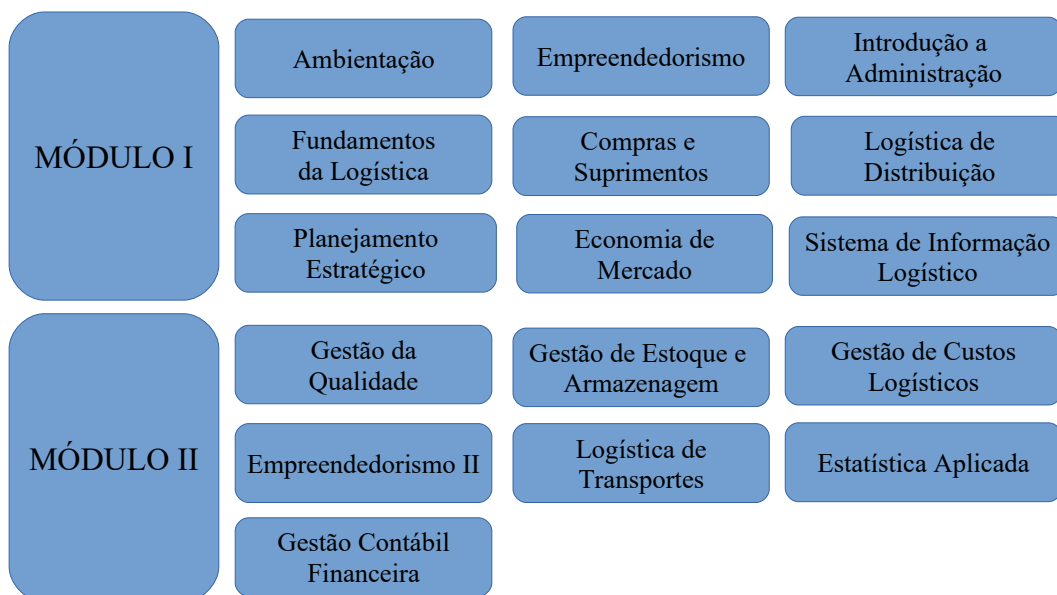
MÓDULO I

Ambientação

Empreendedorismo

Introdução a Administração

Fundamentos da Logística

Compras e Suprimentos

Logística de Distribuição

Planejamento Estratégico

Economia de Mercado

Sistema de Informação Logístico

MÓDULO II

Gestão da Qualidade

Gestão de Estoque e Armazenagem

Gestão de Custos Logísticos

Empreendedorismo II

Logística de Transportes

Estatística Aplicada

Gestão Contábil Financeira